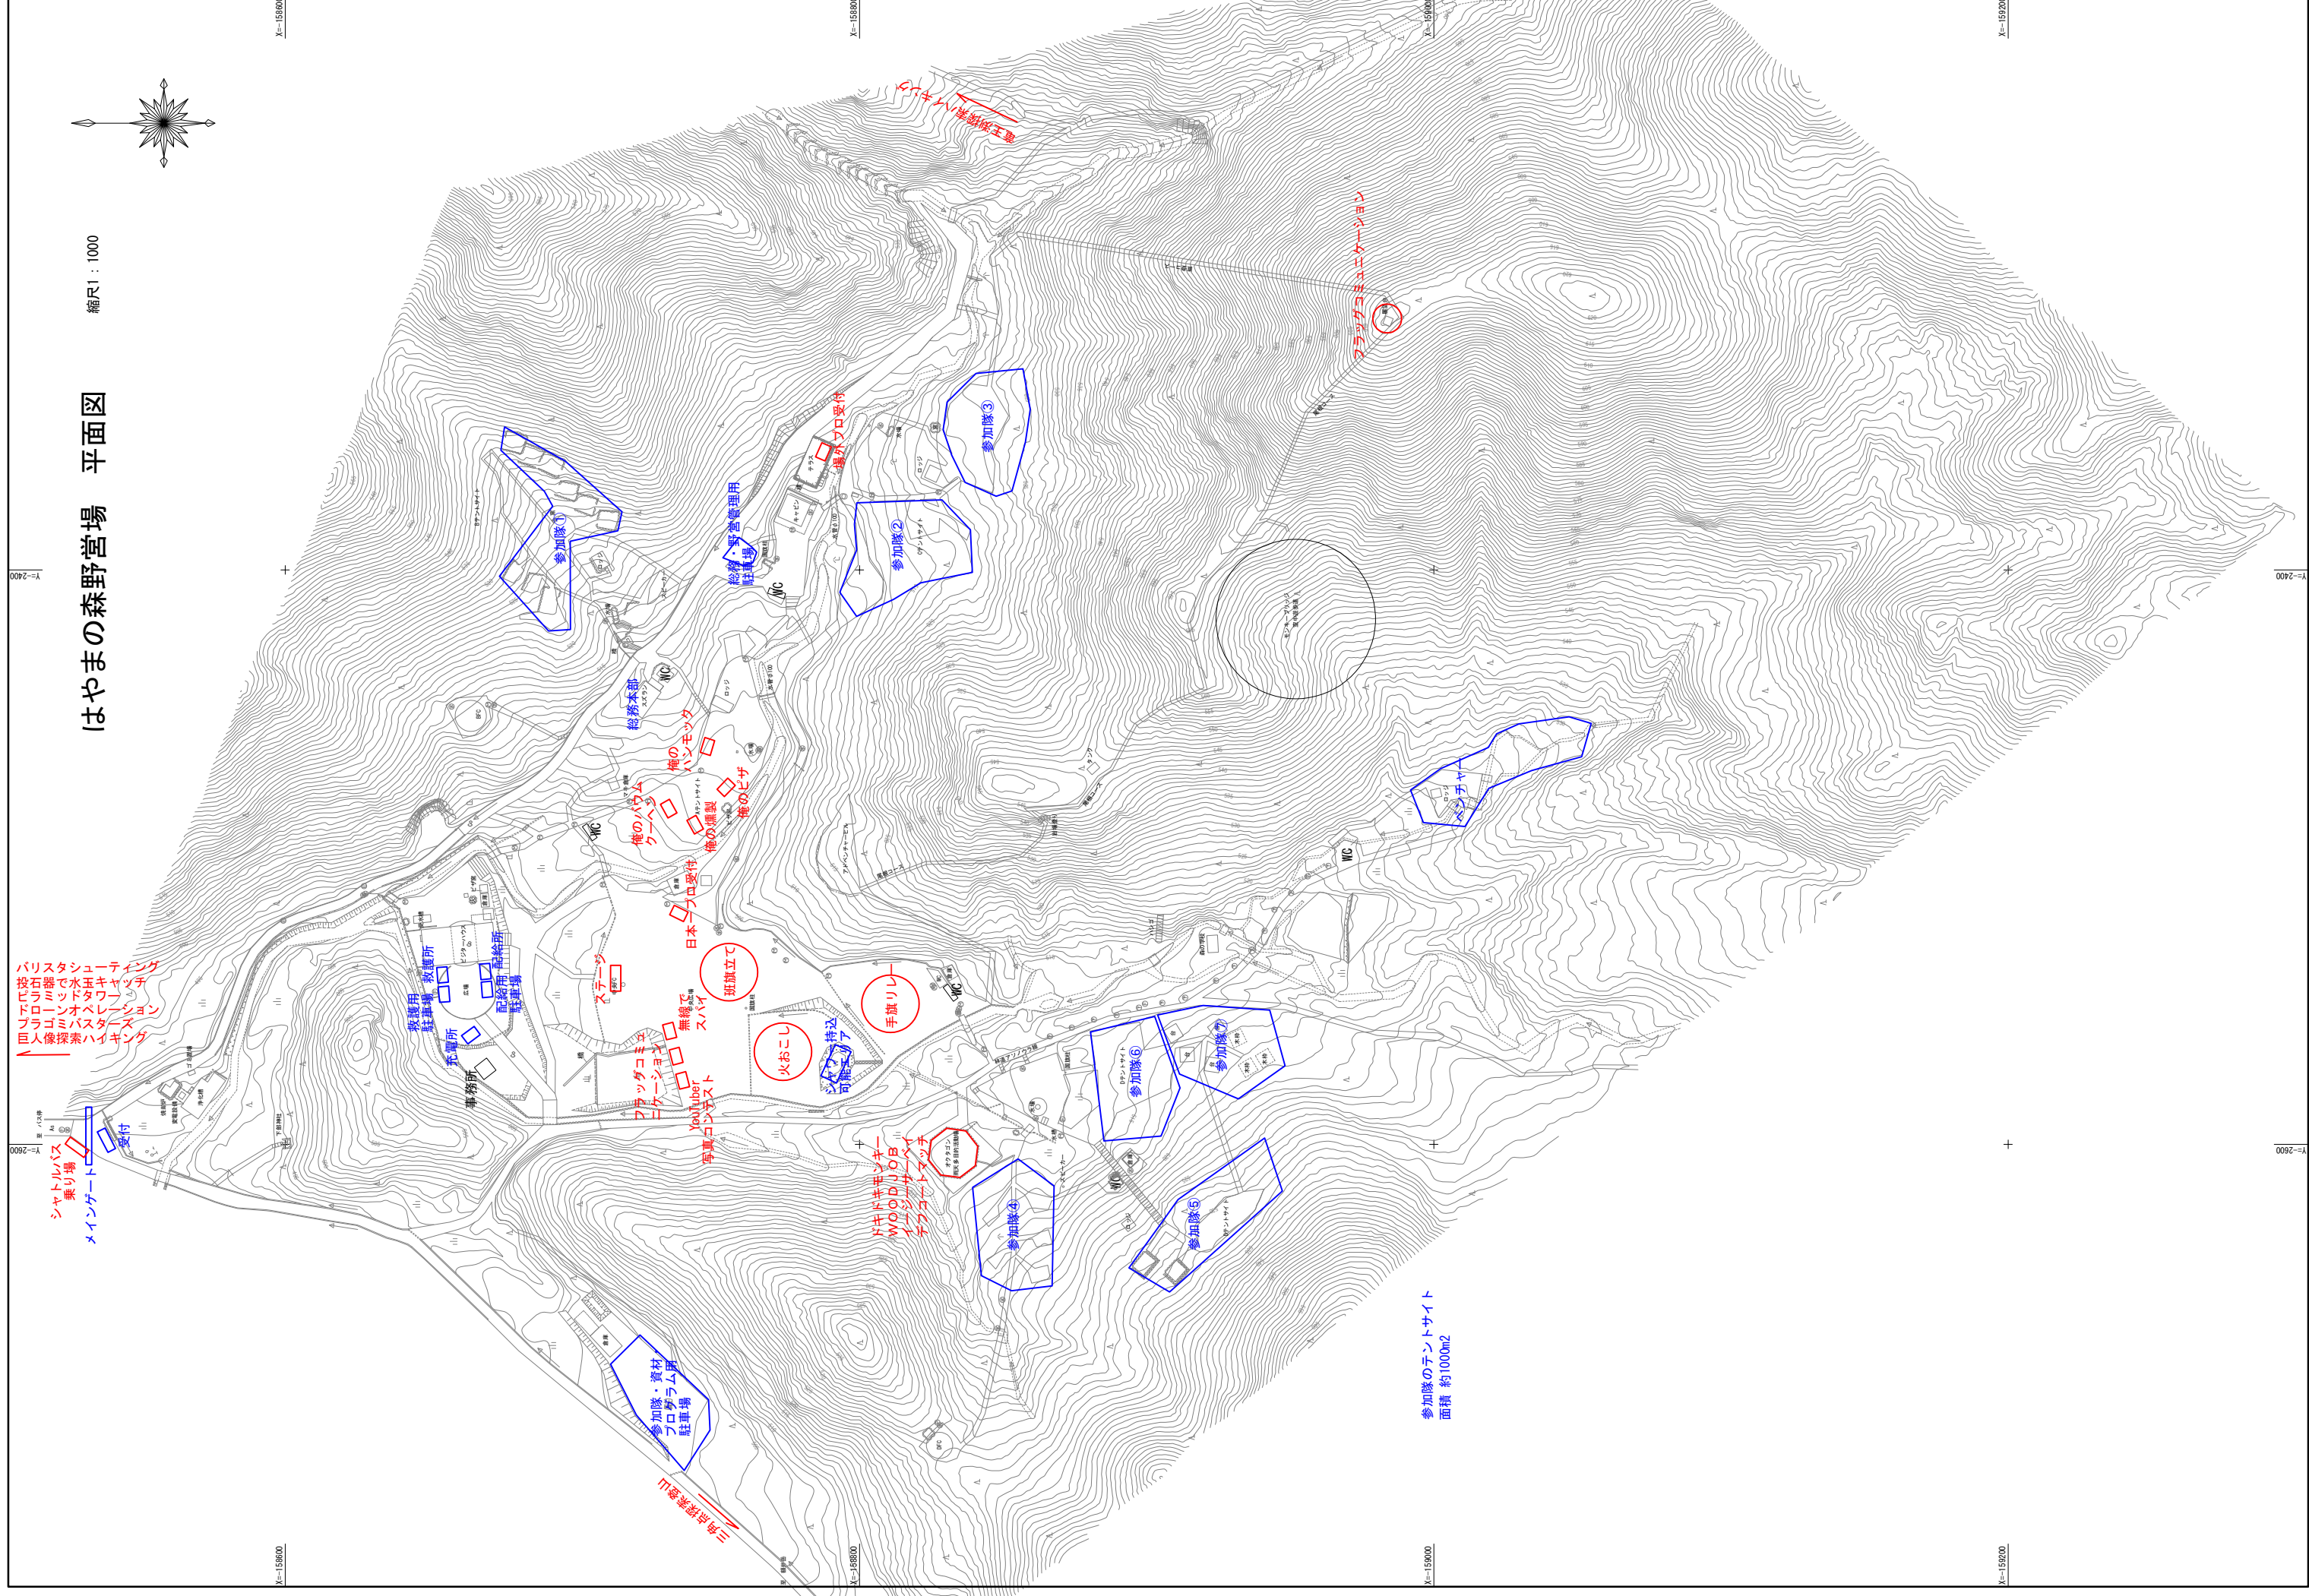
はやまの森野営場　平面図

縮尺1：1000

X=-158600
X=-158800
X=-159000
X=-159200
Y=-2400
Y=-2600

ハイキング
巨人像探索

フラッグコミュニケーション

参加隊③
参加隊②
参加隊①
総務・野営管理用駐車場
WC
総務本部
WC
俺のハンモック
俺のピザ
俺のバウムクーヘン
俺の燻製
WC
日本一フロ受付
ステージ
救護所
配給所
救護用駐車場
配給用駐車場
発電所
事務所
班旗立て
手旗リレー
火おこし
無線でスパイ
フラッグコミュニケーション
YouTuber写真コンテスト
ジャグ持込可能エリア
WC
ドキドキモンキー
WOOD JOB
インジーサーベイ
チアコートマッチ
参加隊⑥
参加隊⑦
参加隊④
参加隊⑤
ベンチャー
WC

パリスタシューティング
投石器で水玉キャッチ
ピラミッドタワー
ドローンオペレーション
プラゴミバスターズ
巨人像探索ハイキング

シャトルバス乗り場
メインゲート
受付

参加隊・資材プログラム用駐車場

参加隊のテントサイト
面積 約1000m2